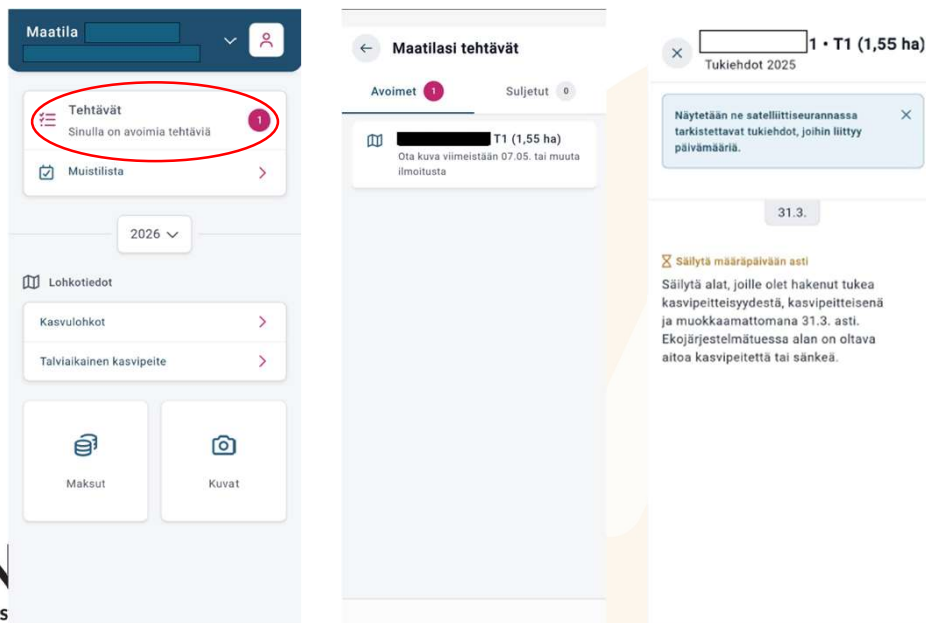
Maatila

Tehtävät
Sinulla on avoimia tehtäviä
1

Muistilista

2026

Lohkotiedot

Kasvulohkot

Talviaikainen kasvipeite

Maksut

Kuvat

Maatilasi tehtävät

Avoimet 1
Suljetut 0

T1 (1,55 ha)
Ota kuva viimeistään 07.05. tai muuta ilmoitusta

1 • T1 (1,55 ha)
Tukiehdot 2025

Näytetään ne satelliittiseurannassa tarkistettavat tukiehdot, joihin liittyy päivämääriä.

31.3.

Säilytä määräpäivään asti

Säilytä alat, joille olet hakenut tukea kasvipeitteisyydestä, kasvipeitteisenä ja muokkaamattomana 31.3. asti. Ekojärjestelmätuessa alan on oltava aitoa kasvipeitettä tai sänkeä.